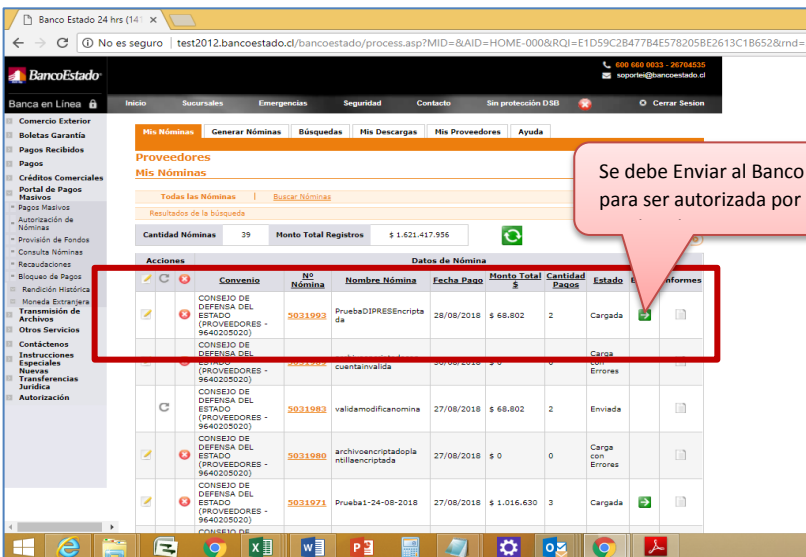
Banco Estado 24 hrs (14

No es seguro | test2012.bancoestado.cl/bancoestado/process.asp?MID=&AID=HOME-000&RQI=E1D59C2B477B4E578205BE2613C1B652&rnd=

BancoEstado

600 660 0033 - 26704535
soportei@bancoestado.cl

Banca en Línea

Inicio | Sucursales | Emergencias | Seguridad | Contacto | Sin protección DSB | Cerrar Sesion

Comercio Exterior
Boletas Garantía
Pagos Recibidos
Pagos
Créditos Comerciales
Portal de Pagos Masivos
» Pagos Masivos
» Autorización de Nóminas
» Provisión de Fondos
» Consulta Nóminas
» Recaudaciones
» Bloqueo de Pagos
Rendición Histórica
Moneda Extranjera
Transmisión de Archivos
Otros Servicios
Contáctenos
Instrucciones Especiales Nuevas
Transferencias Jurídica
Autorización

Mis Nóminas | Generar Nóminas | Búsquedas | Mis Descargas | Mis Proveedores | Ayuda

Proveedores
Mis Nóminas

Todas las Nóminas | Buscar Nóminas

Resultados de la búsqueda

Cantidad Nóminas 39 | Monto Total Registros $ 1.621.417.956

Se debe Enviar al Banco para ser autorizada por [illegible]

| Acciones | | | Convenio | Nº Nómina | Nombre Nómina | Fecha Pago | Monto Total $ | Cantidad Pagos | Estado | E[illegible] | Informes |
|---|---|---|---|---|---|---|---|---|---|---|---|
| | | | CONSEJO DE DEFENSA DEL ESTADO (PROVEEDORES - 9640205020) | 5031993 | PruebaDIPRESEncriptada | 28/08/2018 | $ 68.802 | 2 | Cargada | | |
| | | | CONSEJO DE DEFENSA DEL ESTADO (PROVEEDORES - 9640205020) | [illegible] | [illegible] cuentainvalida | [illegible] | $ 0 | 0 | Carga con Errores | | |
| | | | CONSEJO DE DEFENSA DEL ESTADO (PROVEEDORES - 9640205020) | 5031983 | validamodificanomina | 27/08/2018 | $ 68.802 | 2 | Enviada | | |
| | | | CONSEJO DE DEFENSA DEL ESTADO (PROVEEDORES - 9640205020) | 5031980 | archivoencriptadoplantillaencriptada | 27/08/2018 | $ 0 | 0 | Carga con Errores | | |
| | | | CONSEJO DE DEFENSA DEL ESTADO (PROVEEDORES - 9640205020) | 5031971 | Prueba1-24-08-2018 | 27/08/2018 | $ 1.016.630 | 3 | Cargada | | |
| | | | CONSEJO DE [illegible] | | | | | | | | |

Datos de Nómina